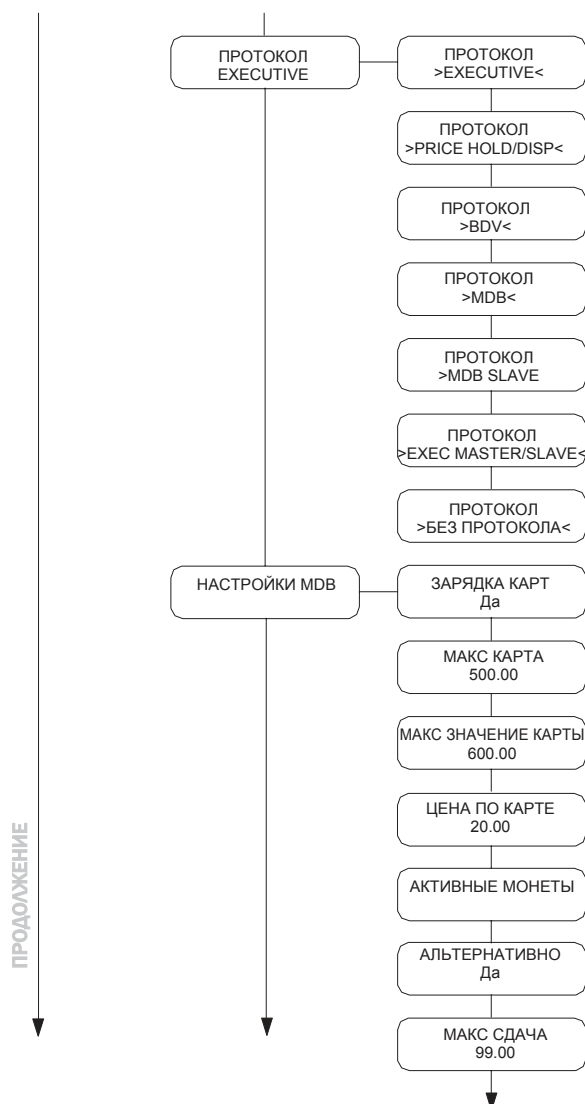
ПРОТОКОЛ EXECUTIVE

ПРОТОКОЛ >EXECUTIVE<

ПРОТОКОЛ >PRICE HOLD/DISP<

ПРОТОКОЛ >BDV<

ПРОТОКОЛ >MDB<

ПРОТОКОЛ >MDB SLAVE

ПРОТОКОЛ >EXEC MASTER/SLAVE<

ПРОТОКОЛ >БЕЗ ПРОТОКОЛА<

НАСТРОЙКИ MDB

ЗАРЯДКА КАРТ Да

МАКС КАРТА 500.00

МАКС ЗНАЧЕНИЕ КАРТЫ 600.00

ЦЕНА ПО КАРТЕ 20.00

АКТИВНЫЕ МОНЕТЫ

АЛЬТЕРНАТИВНО Да

МАКС СДАЧА 99.00

ПРОДОЛЖЕНИЕ